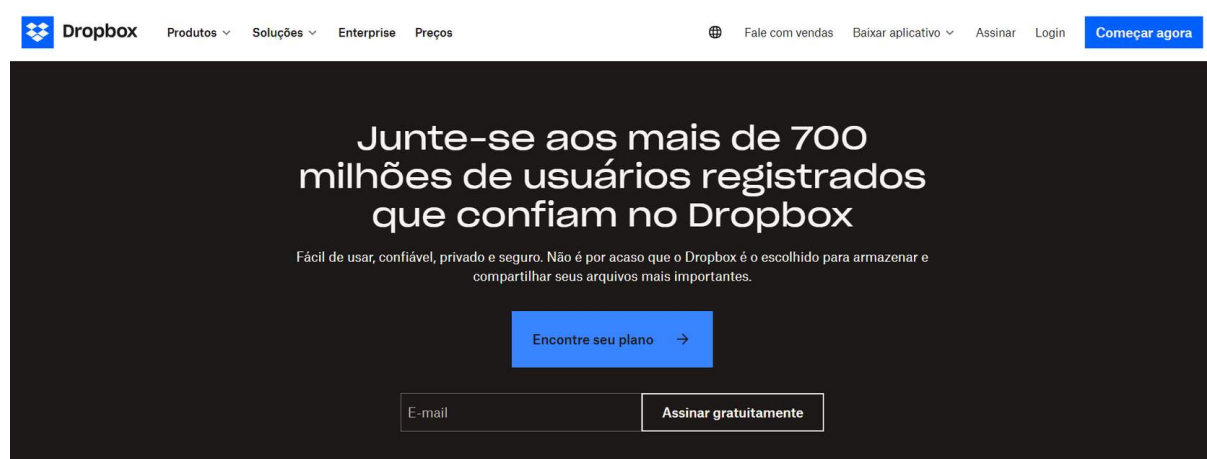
Dropbox Produtos Soluções Enterprise Preços Fale com vendas Baixar aplicativo Assinar Login Começar agora

Junte-se aos mais de 700 milhões de usuários registrados que confiam no Dropbox

Fácil de usar, confiável, privado e seguro. Não é por acaso que o Dropbox é o escolhido para armazenar e compartilhar seus arquivos mais importantes.

Encontre seu plano →

E-mail

Assinar gratuitamente